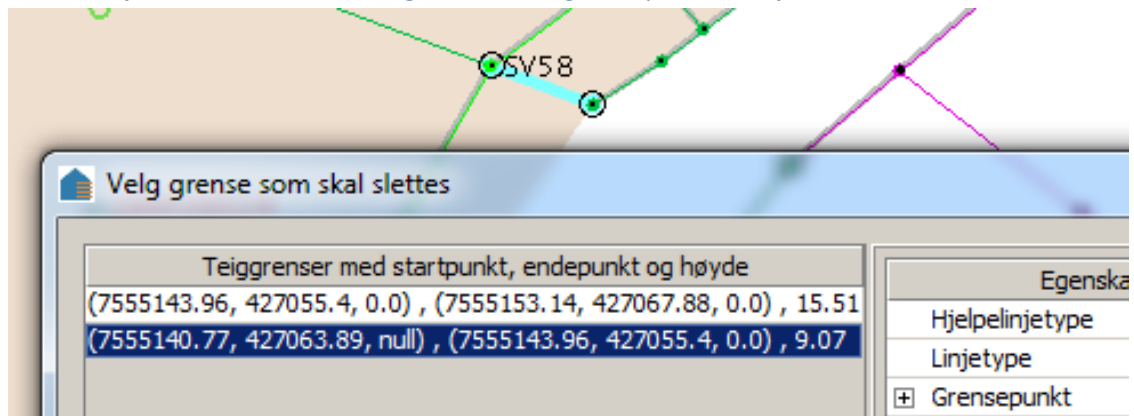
SV58

Velg grense som skal slettes

| Teiggrenser med startpunkt, endepunkt og høyde |
|---|
| (7555143.96, 427055.4, 0.0) , (7555153.14, 427067.88, 0.0) , 15.51 |
| (7555140.77, 427063.89, null) , (7555143.96, 427055.4, 0.0) , 9.07 |

| Egenska |
|---|
| Hjelpelinjetype |
| Linjetype |
| + Grensepunkt |